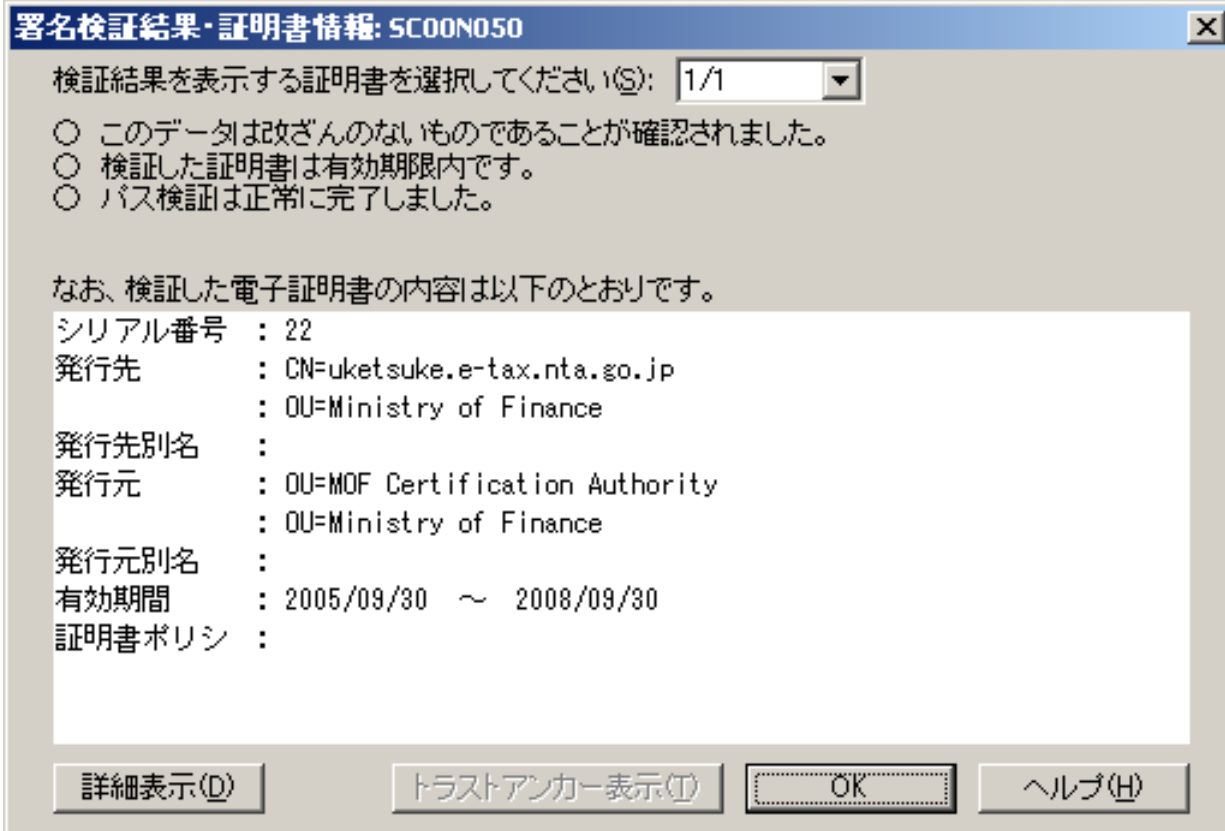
署名検証結果・証明書情報: SC00N050

検証結果を表示する証明書を選択してください(S): 1/1

○ このデータは改ざんのないものであることが確認されました。
○ 検証した証明書は有効期限内です。
○ パス検証は正常に完了しました。

なお、検証した電子証明書の内容は以下のとおりです。

シリアル番号 : 22
発行先 : CN=uketsuke.e-tax.nta.go.jp
: OU=Ministry of Finance
発行先別名 :
発行元 : OU=MOF Certification Authority
: OU=Ministry of Finance
発行元別名 :
有効期間 : 2005/09/30 ～ 2008/09/30
証明書ポリシ :

詳細表示(D) トラストアンカー表示(T) OK ヘルプ(H)